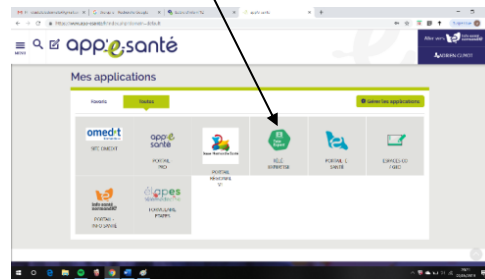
MENU app'e-santé

Aller vers

Mes applications

Favoris Toutes

Gérer les applications

omedit SITE OMEDIT

app'e-santé PORTAIL PRO

PORTAIL RÉSEAUX

TÉLÉ EXPERTISE

PORTAIL E-SANTÉ

ESPACES DE TRAVAIL

PORTAIL - INFO SANTÉ

FORMULAIRE ETAPES